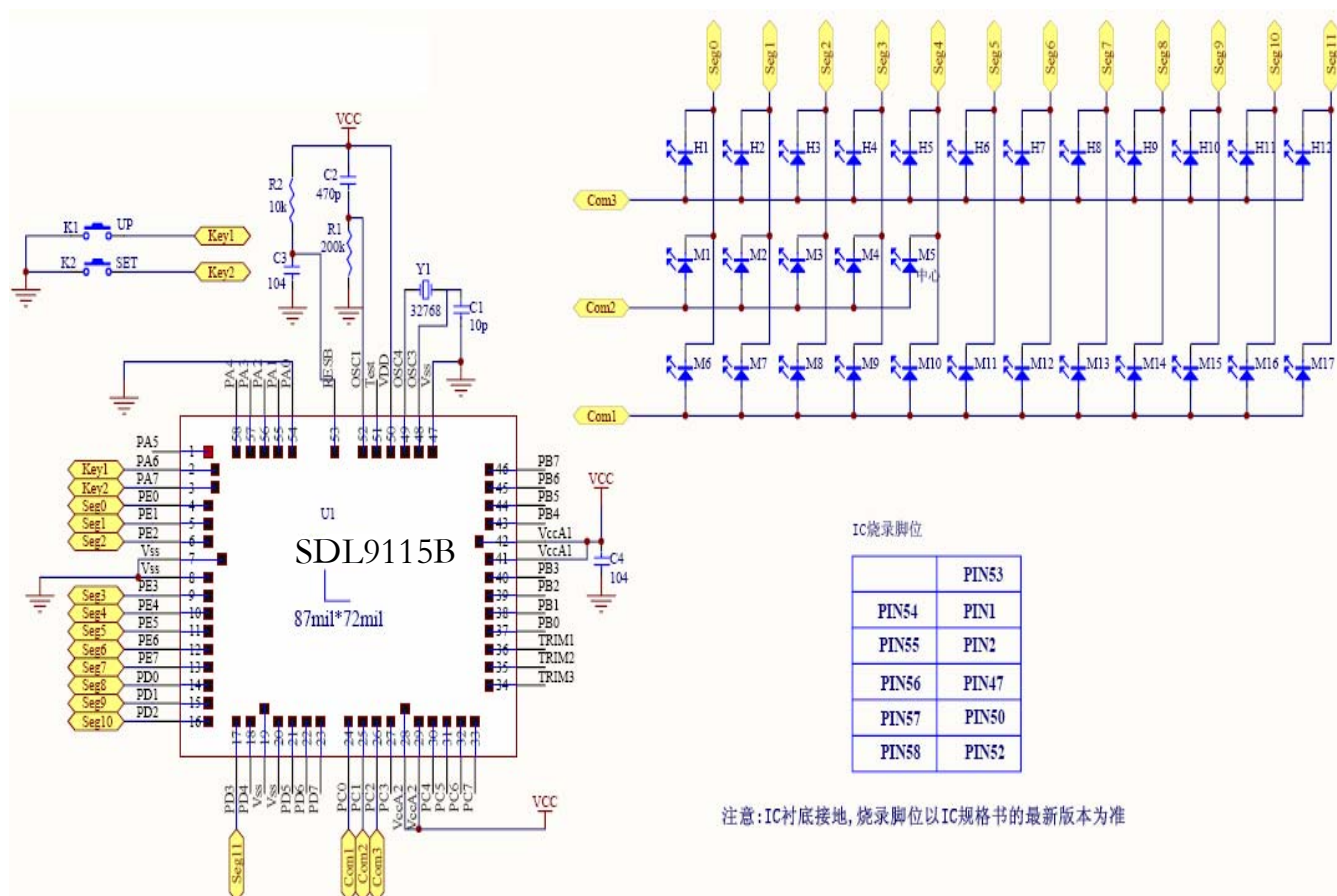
Seg0 Seg1 Seg2 Seg3 Seg4 Seg5 Seg6 Seg7 Seg8 Seg9 Seg10 Seg11

H1 H2 H3 H4 H5 H6 H7 H8 H9 H10 H11 H12

Com3

M1 M2 M3 M4 M5 中心

Com2

M6 M7 M8 M9 M10 M11 M12 M13 M14 M15 M16 M17

Com1

VCC

R2 10k

C2 470p

R1 200k

C3 104

K1 UP Key1

K2 SET Key2

Y1 32768

C1 10p

PA4 PA3 PA2 PA1 PA0 RESB OSC1 Test VDD OSC4 OSC3 Vss

58 57 56 55 54 53 52 51 50 49 48 47

PA5 1
PA6 2 Key1
PA7 3 Key2
PE0 4 Seg0
PE1 5 Seg1
PE2 6 Seg2
Vss 7
Vss 8
PE3 9 Seg3
PE4 10 Seg4
PE5 11 Seg5
PE6 12 Seg6
PE7 13 Seg7
PD0 14 Seg8
PD1 15 Seg9
PD2 16 Seg10

U1

SDL9115B

87mil*72mil

46 PB7
45 PB6
44 PB5
43 PB4
42 VccA1
41 VccA1
40 PB3
39 PB2
38 PB1
37 PB0
36 TRIM1
35 TRIM2
34 TRIM3

VCC

C4 104

17 18 19 20 21 22 23 24 25 26 27 28 29 30 31 32 33

PD3 PD4 Vss Vss PD5 PD6 PD7 PC0 PC1 PC2 PC3 VccA2 VccA2 PC4 PC5 PC6 PC7

VCC

Seg11 Com1 Com2 Com3

IC烧录脚位

| | PIN53 |
|---|---|
| PIN54 | PIN1 |
| PIN55 | PIN2 |
| PIN56 | PIN47 |
| PIN57 | PIN50 |
| PIN58 | PIN52 |

注意:IC衬底接地,烧录脚位以IC规格书的最新版本为准